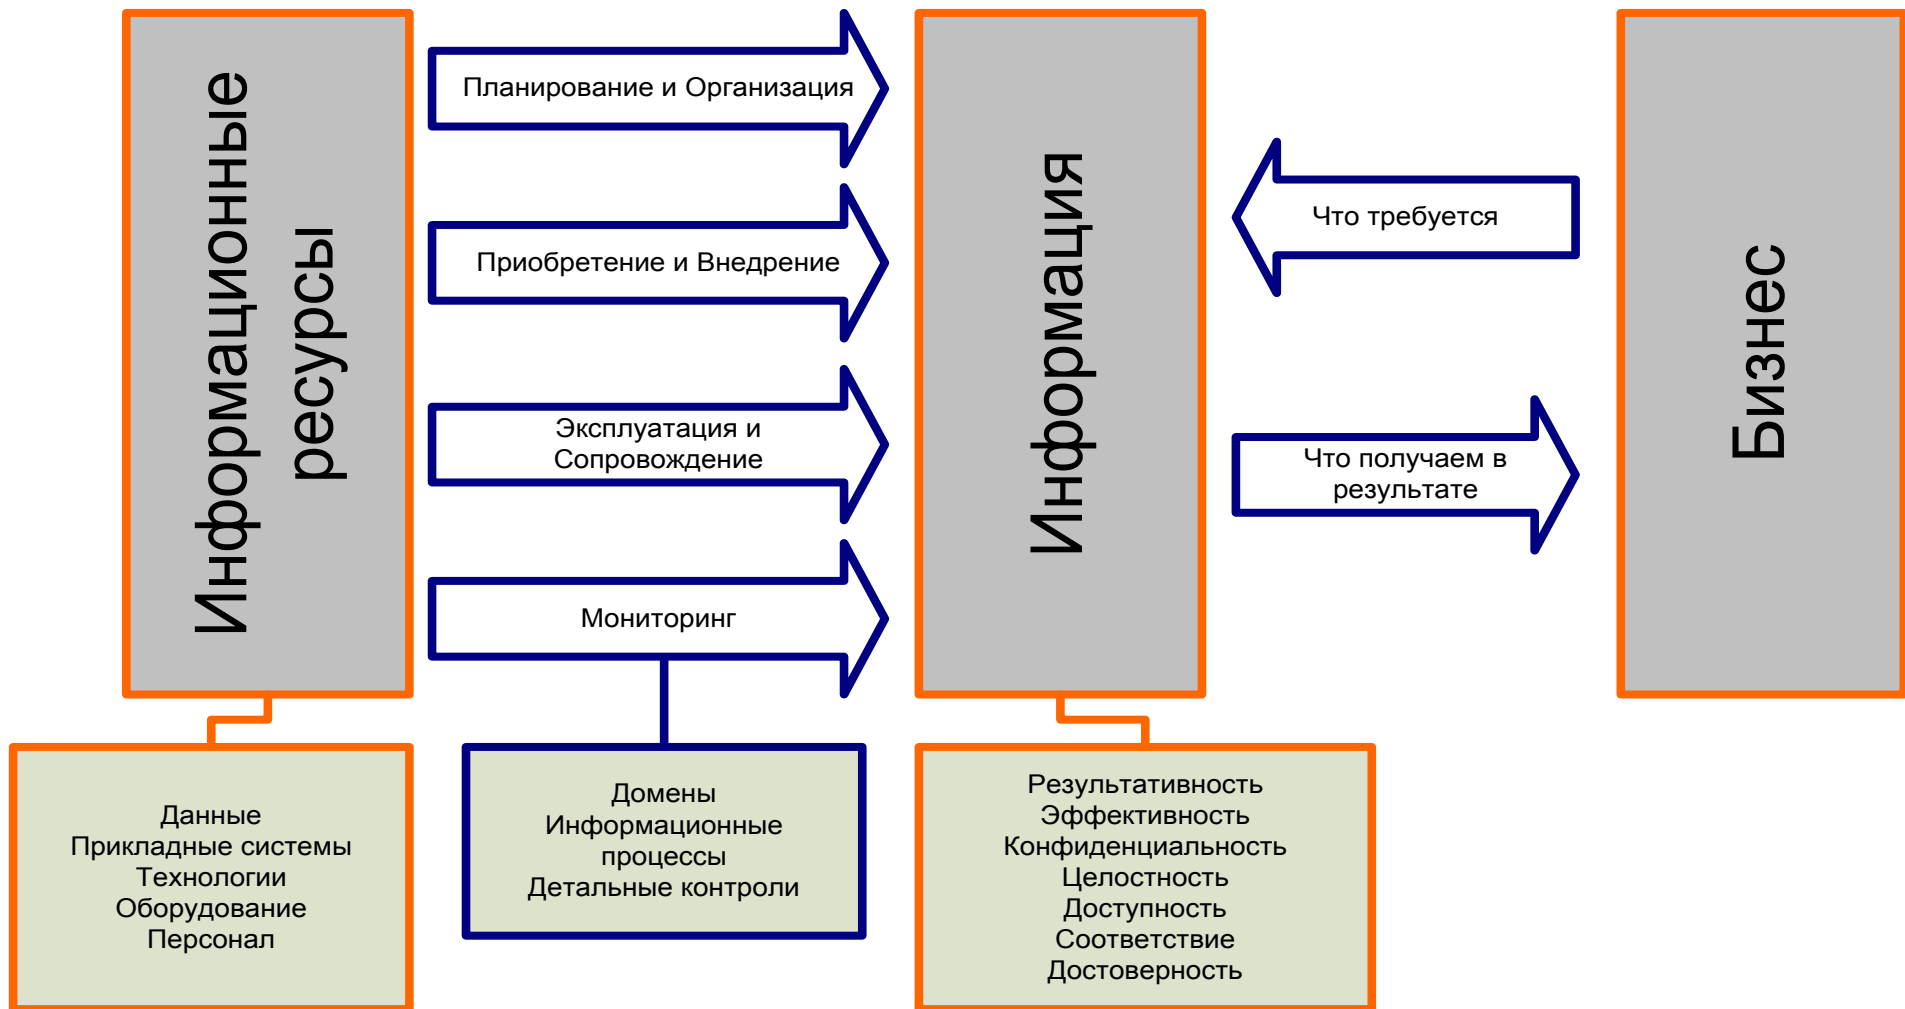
Информационные ресурсы

Планирование и Организация

Приобретение и Внедрение

Эксплуатация и Сопровождение

Мониторинг

Информация

Что требуется

Что получаем в результате

Бизнес

Данные
Прикладные системы
Технологии
Оборудование
Персонал

Домены
Информационные процессы
Детальные контроли

Результативность
Эффективность
Конфиденциальность
Целостность
Доступность
Соответствие
Достоверность